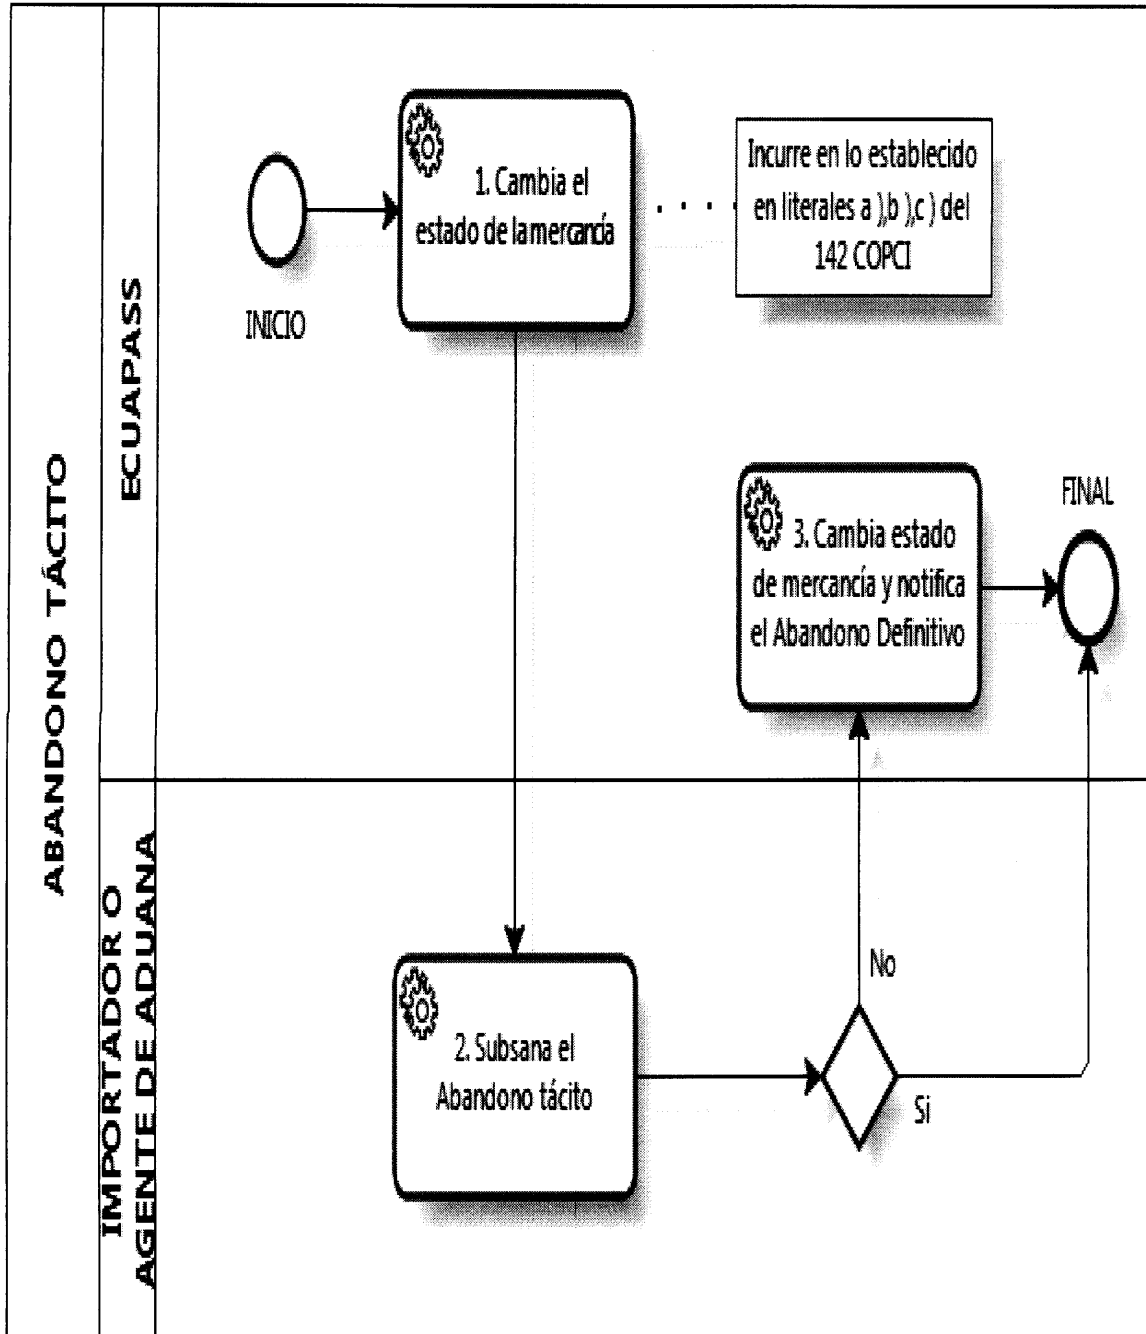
ABANDONO TÁCITO

ECUAPASS

INICIO

1. Cambia el estado de la mercancía

Incurre en lo establecido en literales a ),b ),c ) del 142 COPCI

3. Cambia estado de mercancía y notifica el Abandono Definitivo

FINAL

IMPORTADOR O AGENTE DE ADUANA

2. Subsana el Abandono tácito

No

Si